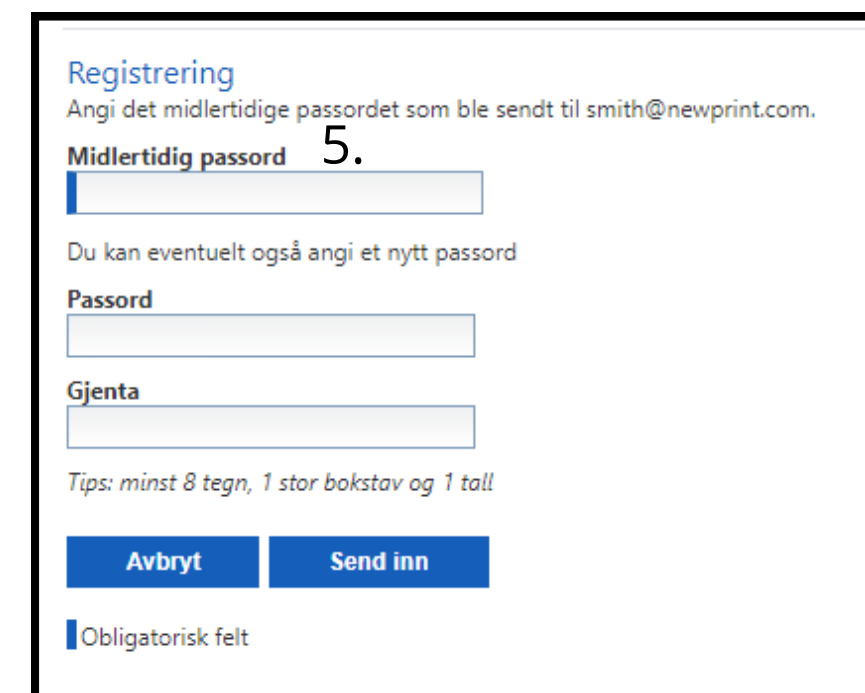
Registrering
Angi det midlertidige passordet som ble sendt til smith@newprint.com.

Midlertidig passord 5.

Du kan eventuelt også angi et nytt passord

Passord

Gjenta

Tips: minst 8 tegn, 1 stor bokstav og 1 tall

Avbryt Send inn

Obligatorisk felt